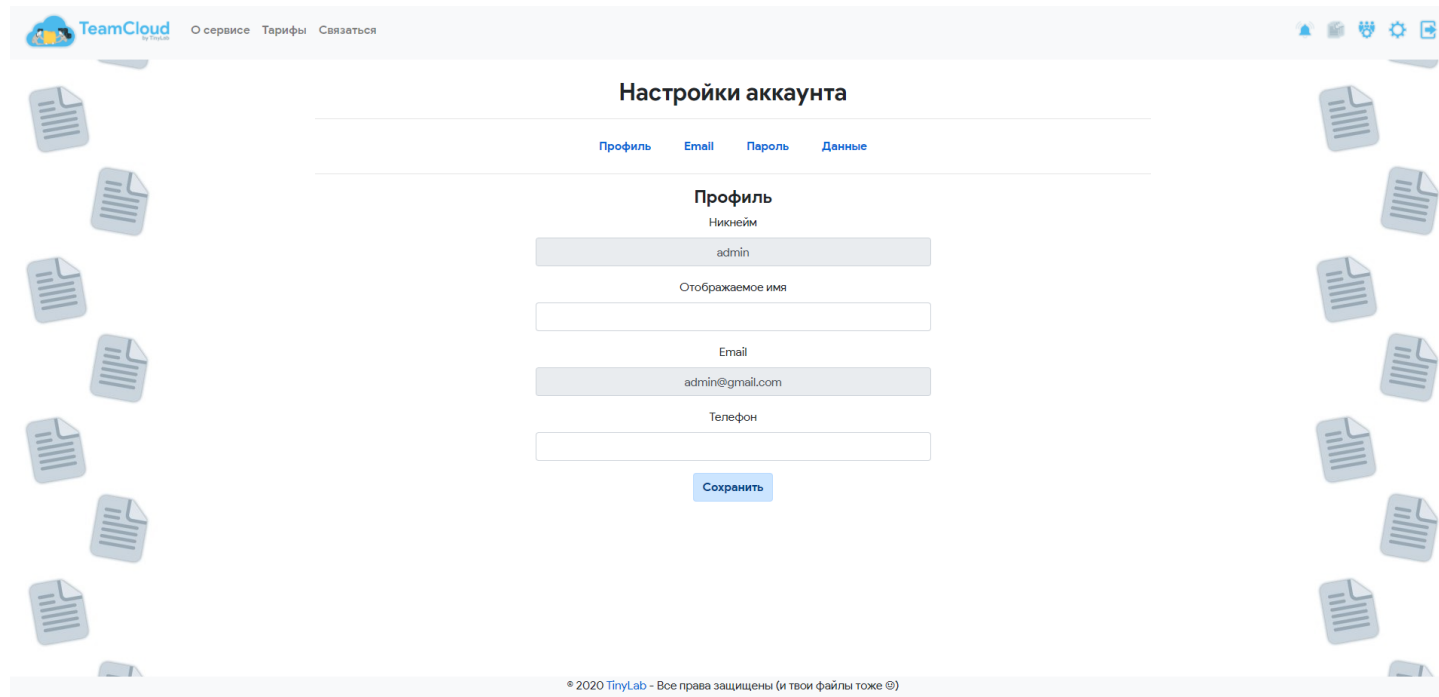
TeamCloud
by TinyLab
О сервисе Тарифы Связаться

Настройки аккаунта

Профиль Email Пароль Данные

Профиль

Никнейм

admin

Отображаемое имя

Email

admin@gmail.com

Телефон

Сохранить

© 2020 TinyLab - Все права защищены (и твои файлы тоже ☺)